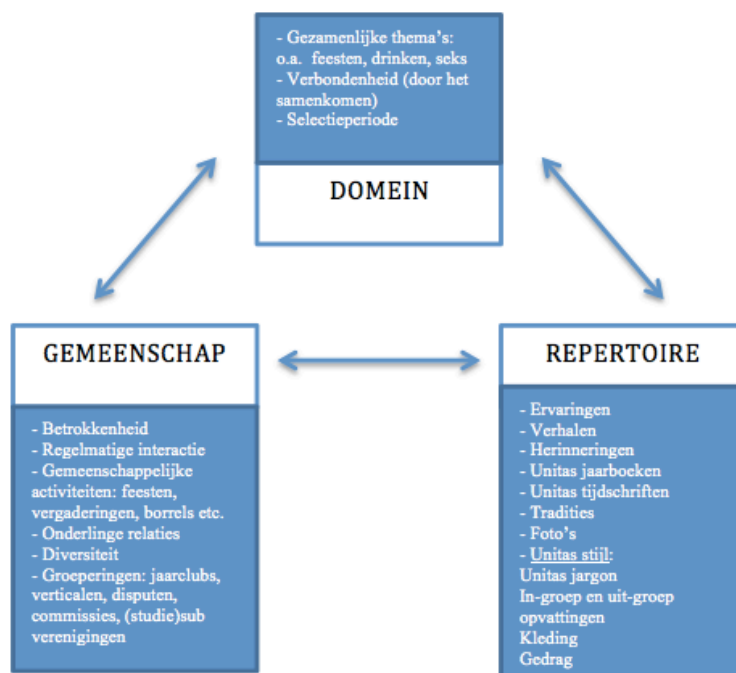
- Gezamenlijke thema's: o.a. feesten, drinken, seks
- Verbondenheid (door het samenkomen)
- Selectieperiode

DOMEIN

GEMEENSCHAP

- Betrokkenheid
- Regelmatige interactie
- Gemeenschappelijke activiteiten: feesten, vergaderingen, borrels etc.
- Onderlinge relaties
- Diversiteit
- Groeperingen: jaarclubs, verticalen, disputen, commissies, (studie)sub verenigingen

REPERTOIRE

- Ervaringen
- Verhalen
- Herinneringen
- Unitas jaarboeken
- Unitas tijdschriften
- Tradities
- Foto's
- Unitas stijl:
Unitas jargon
In-groep en uit-groep opvattingen
Kleding
Gedrag